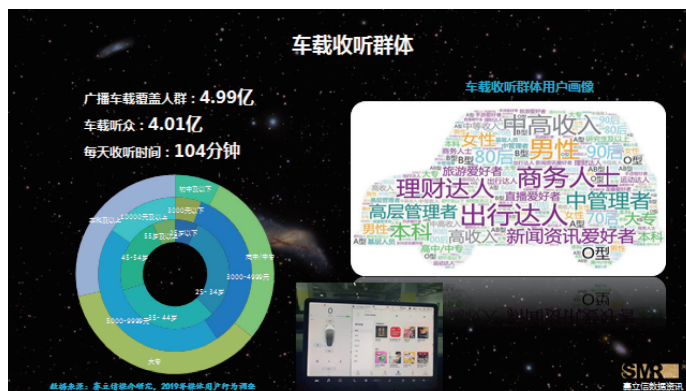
车载收听群体

广播车载覆盖人群：4.99亿
车载听众：4.01亿
每天收听时间：104分钟

车载收听群体用户画像

初中及以下
3000元以下
10000元及以上
本科及以上
35岁以下
高中/中专
45-54岁
3000-4999元
25-34岁
35-44岁
5000-9999元
大专

中高收入
男性
女性
80后
90后
O型
A型
B型
商务人士
理财达人
中管理者
旅游爱好者
直播爱好者
高层管理者
出行达人
70后
大专
本科
高收入
新闻资讯爱好者
男性
A型

数据来源：赛立信融合研究，2019年媒体用户行为调查

SMR
赛立信数据资讯